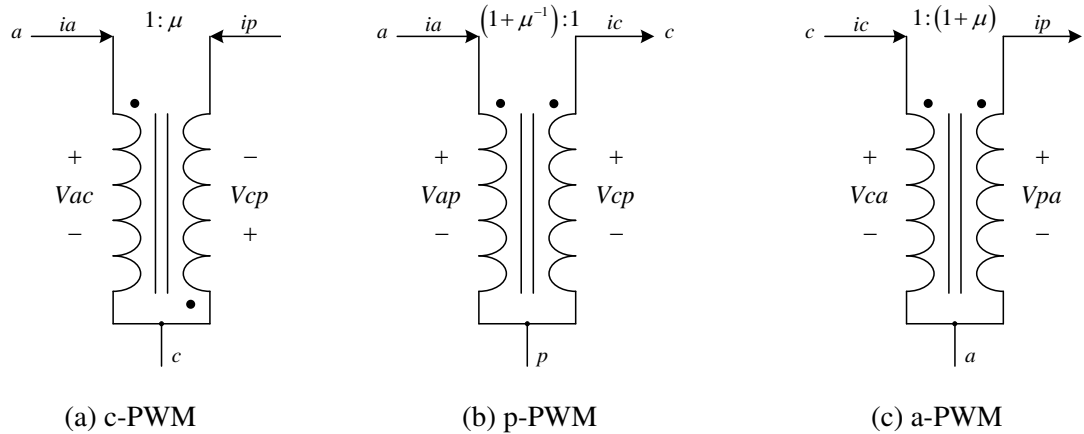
$a$ $ia$ $1:\mu$ $ip$

$+$ $Vac$ $-$

$-$ $Vcp$ $+$

$c$

(a) c-PWM

$a$ $ia$ $(1+\mu^{-1}):1$ $ic$ $c$

$+$ $Vap$ $-$

$+$ $Vcp$ $-$

$p$

(b) p-PWM

$c$ $ic$ $1:(1+\mu)$ $ip$

$+$ $Vca$ $-$

$+$ $Vpa$ $-$

$a$

(c) a-PWM